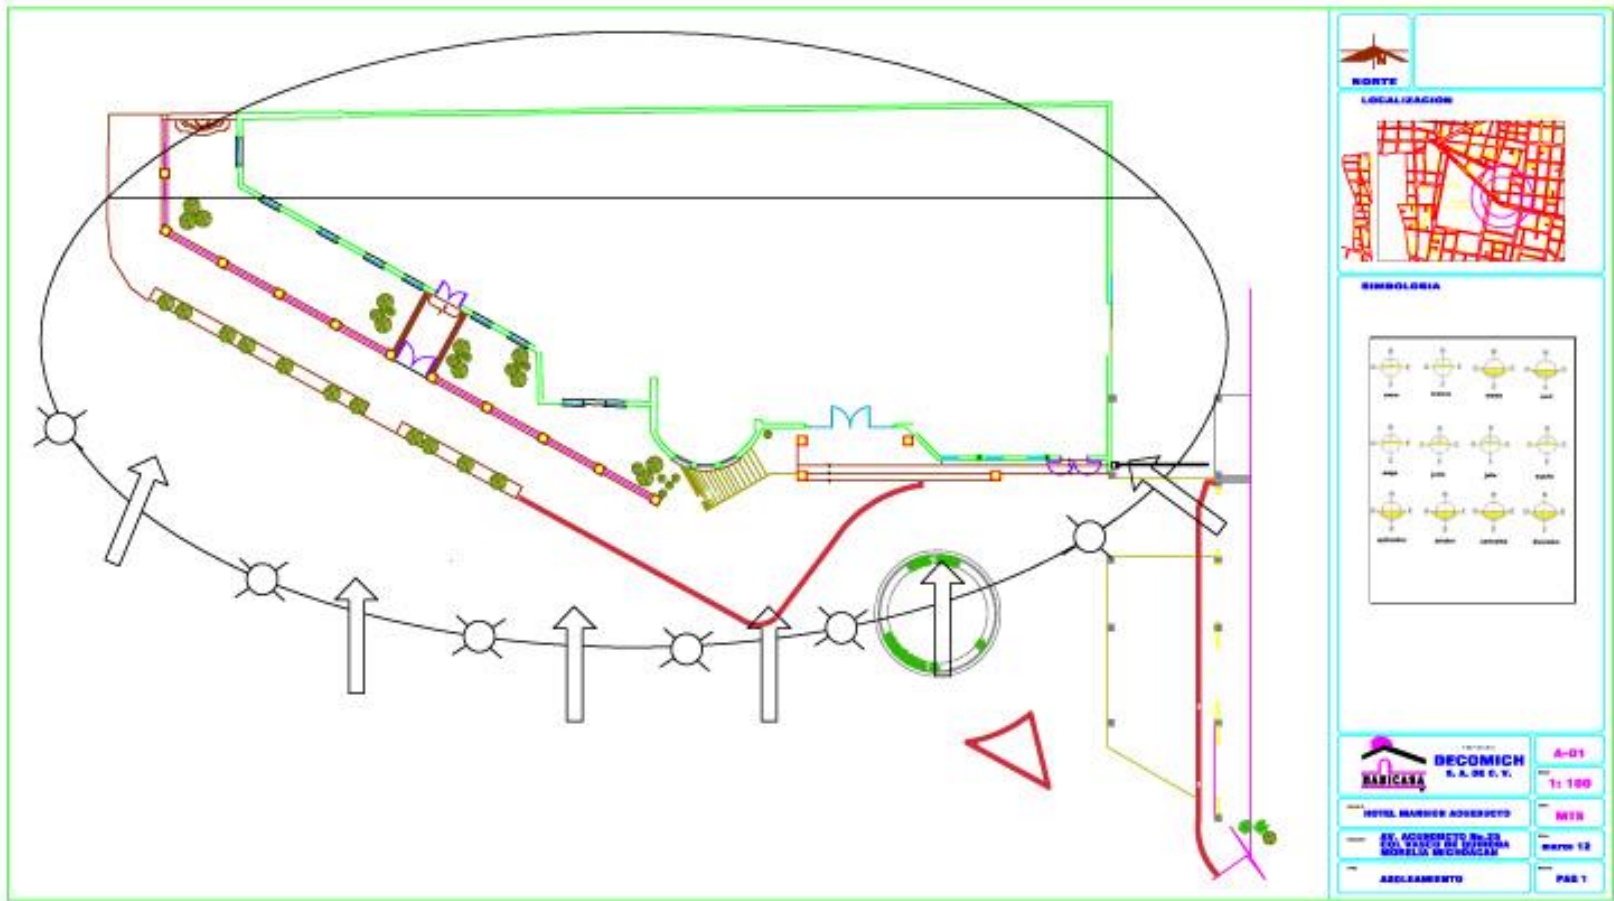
NORTE

LOCALIZACION

SIMBOLOGIA

DECOMICH
S. A. DE C. V.

HABICASA

A-01

1: 100

HOTEL MANSION ACUEDUCTO

MTS

AV. ACUEDUCTO No.25
COL VASCO DE QUIROGA
MORELIA MICHOACAN

marzo 12

ASOLEAMIENTO

PAG 1